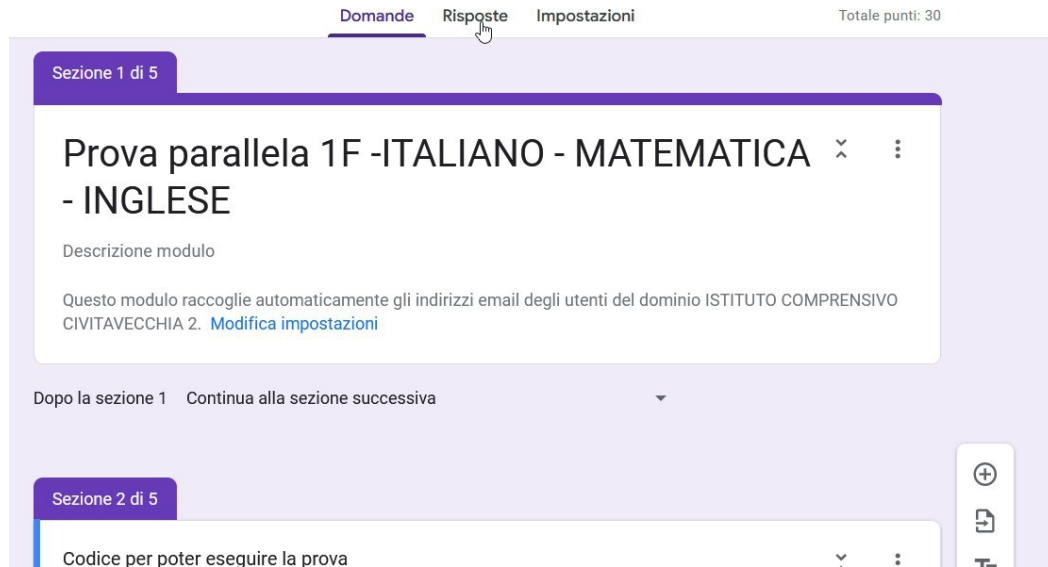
Domande Risposte Impostazioni

Totale punti: 30

Sezione 1 di 5

Prova parallela 1F -ITALIANO - MATEMATICA - INGLESE

Descrizione modulo

Questo modulo raccoglie automaticamente gli indirizzi email degli utenti del dominio ISTITUTO COMPRENSIVO CIVITAVECCHIA 2. Modifica impostazioni

Dopo la sezione 1 Continua alla sezione successiva

Sezione 2 di 5

Codice per poter eseguire la prova